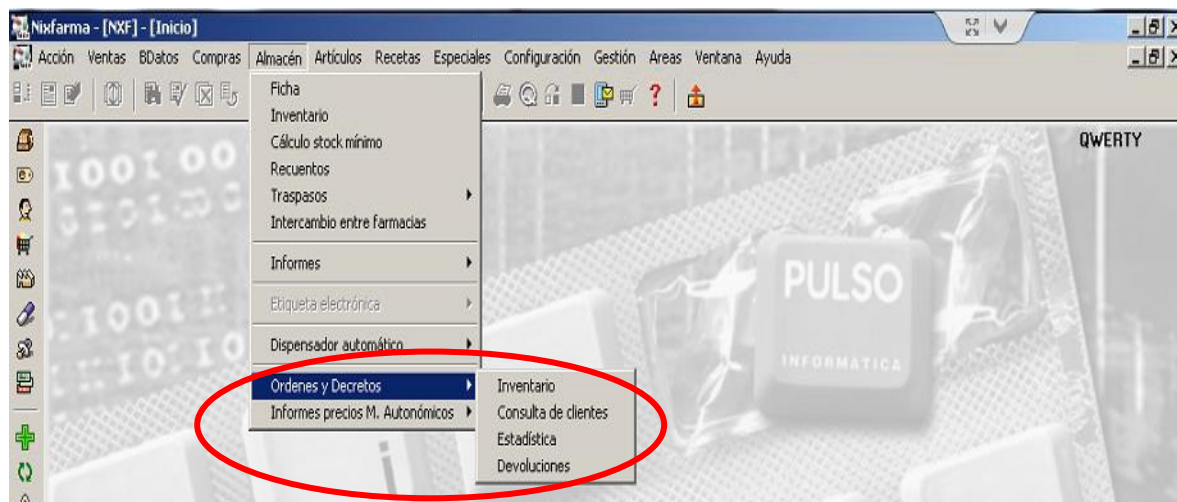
Nixfarma - [NXF] - [Inicio]

Acción Ventas BDatos Compras Almacén Artículos Recetas Especiales Configuración Gestión Areas Ventana Ayuda

Ficha
Inventario
Cálculo stock mínimo
Recuentos
Traspasos
Intercambio entre farmacias
Informes
Etiqueta electrónica
Dispensador automático
Ordenes y Decretos
Informes precios M. Autonómicos

Inventario
Consulta de clientes
Estadística
Devoluciones

QWERTY

1001 00

PULSO
INFORMATICA